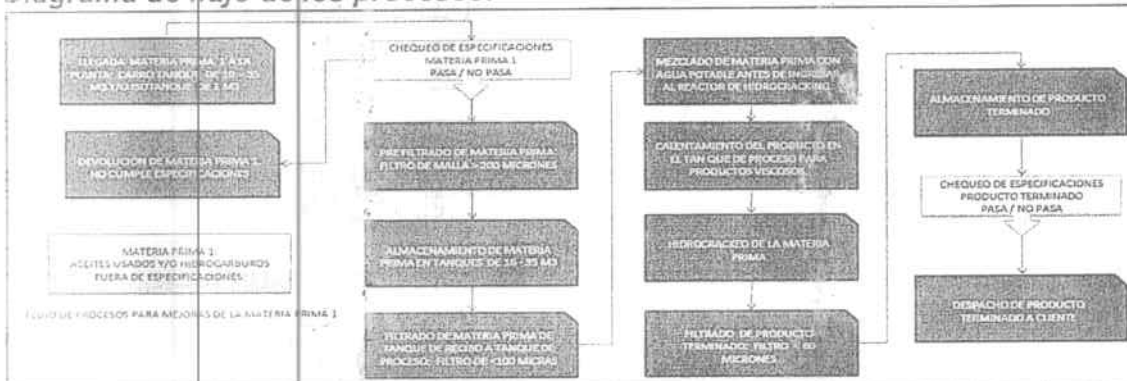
Diagrama de flujo de los procesos:

LLEGADA MATERIA PRIMA 1 A LA PLANTA: CARRO TANQUE DE 10 - 35 M3 Y/O ISOTANQUE DE 1 M3

CHEQUEO DE ESPECIFICACIONES MATERIA PRIMA 1 PASA / NO PASA

DEVOLUCION DE MATERIA PRIMA 1: NO CUMPLE ESPECIFICACIONES

PRE FILTRADO DE MATERIA PRIMA: FILTRO DE MALLA > 200 MICRONES

MATERIA PRIMA 1: ACEITES USADOS Y/O HIDROCARBUROS FUERA DE ESPECIFICACIONES

FLUJO DE PROCESOS PARA MEJORAS DE LA MATERIA PRIMA 1

ALMACENAMIENTO DE MATERIA PRIMA EN TANQUES DE 10 - 35 M3

FILTRADO DE MATERIA PRIMA DE TANQUE DE RECIBO A TANQUE DE PROCESO: FILTRO DE <100 MICRAS

MEZCLADO DE MATERIA PRIMA CON AGUA POTABLE ANTES DE INGRESAR AL REACTOR DE HIDROCRACKING

CALENTAMIENTO DEL PRODUCTO EN EL TANQUE DE PROCESO PARA PRODUCTOS VISCOSOS

HIDROCRACKEO DE LA MATERIA PRIMA

FILTRADO DE PRODUCTO TERMINADO: FILTRO < 80 MICRONES

ALMACENAMIENTO DE PRODUCTO TERMINADO

CHEQUEO DE ESPECIFICACIONES PRODUCTO TERMINADO PASA / NO PASA

DESPACHO DE PRODUCTO TERMINADO A CLIENTE